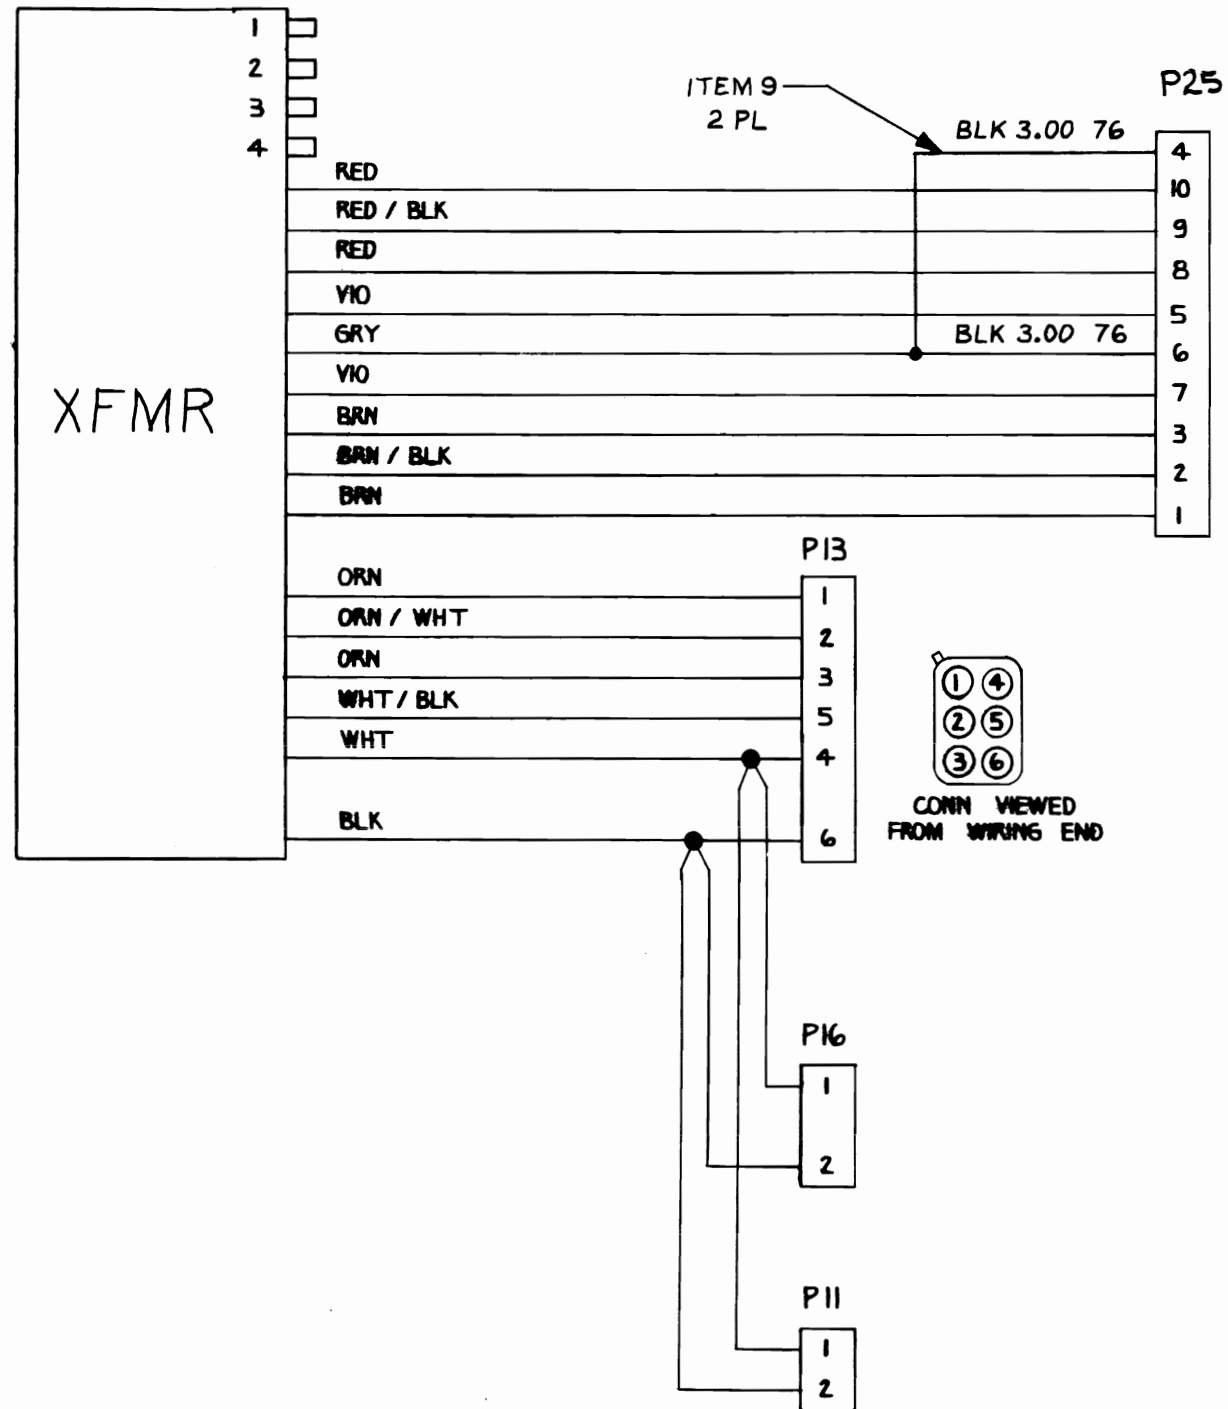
1
2
3
4

XFMR

ITEM 9
2 PL

P25

BLK 3.00 76

RED
RED / BLK
RED
VIO
GRY
VIO
BRN
BRN / BLK
BRN

BLK 3.00 76

4
10
9
8
5
6
7
3
2
1

P13

ORN
ORN / WHT
ORN
WHT / BLK
WHT
BLK

1
2
3
5
4
6

①④
②⑤
③⑥

CONN VIEWED
FROM WIRING END

P16
1
2

P11
1
2